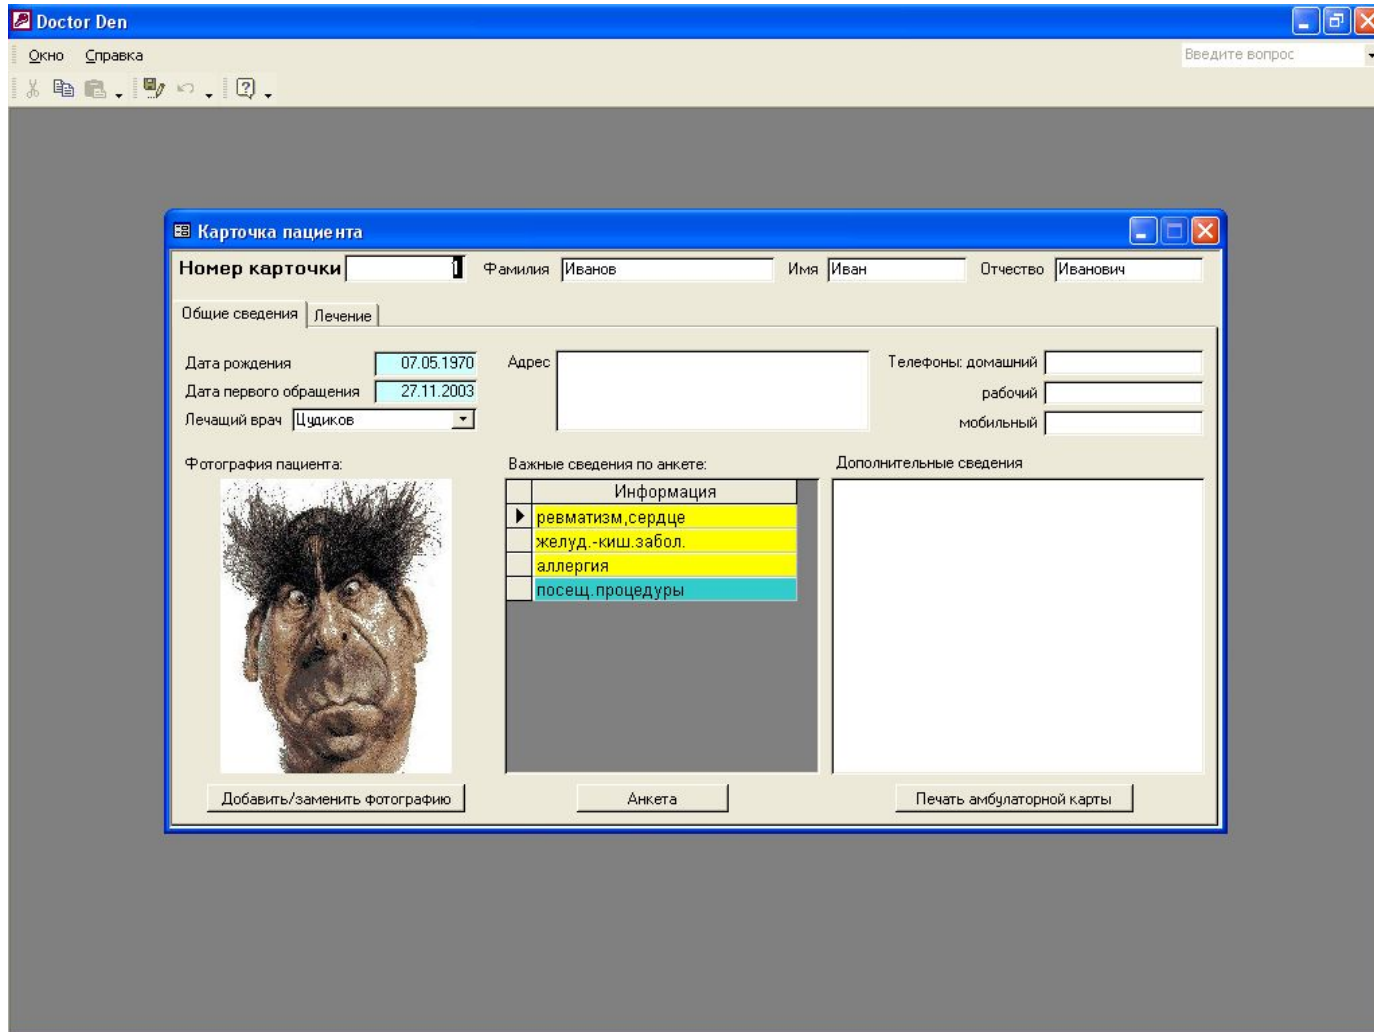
Doctor Den

Окно Справка

Введите вопрос

Карточка пациента

Номер карточки 1 Фамилия Иванов Имя Иван Отчество Иванович

Общие сведения Лечение

Дата рождения 07.05.1970
Дата первого обращения 27.11.2003
Лечащий врач Цудиков

Адрес

Телефоны: домашний
рабочий
мобильный

Фотография пациента:

Важные сведения по анкете:

| Информация |
|---|
| ревматизм,сердце |
| желуд.-киш.забол. |
| аллергия |
| посещ.процедуры |

Дополнительные сведения

Добавить/заменить фотографию

Анкета

Печать амбулаторной карты